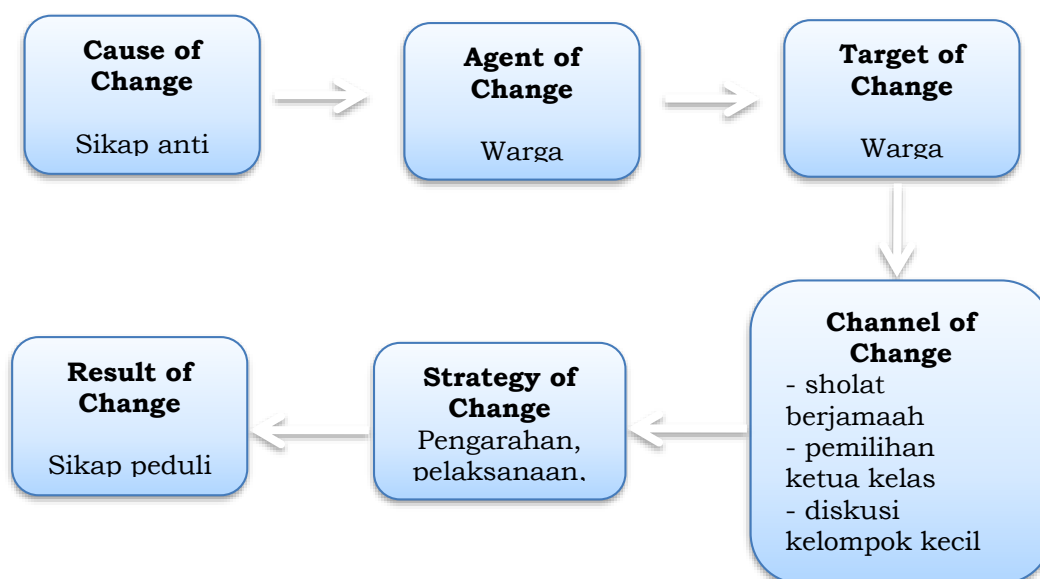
Cause of Change

Sikap anti

Agent of Change

Warga

Target of Change

Warga

Channel of Change
- sholat berjamaah
- pemilihan ketua kelas
- diskusi kelompok kecil

Strategy of Change
Pengarahan, pelaksanaan,

Result of Change

Sikap peduli